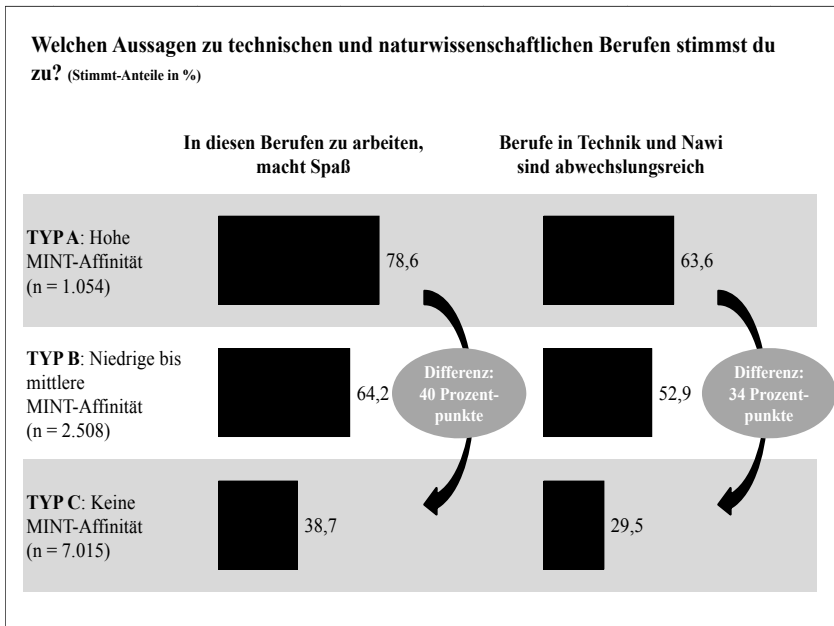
Welchen Aussagen zu technischen und naturwissenschaftlichen Berufen stimmst du zu? (Stimmt-Anteile in %)

In diesen Berufen zu arbeiten, macht Spaß

Berufe in Technik und Nawi sind abwechslungsreich

TYP A: Hohe MINT-Affinität (n = 1.054)

78,6

63,6

TYP B: Niedrige bis mittlere MINT-Affinität (n = 2.508)

64,2

Differenz: 40 Prozentpunkte

52,9

Differenz: 34 Prozentpunkte

TYP C: Keine MINT-Affinität (n = 7.015)

38,7

29,5